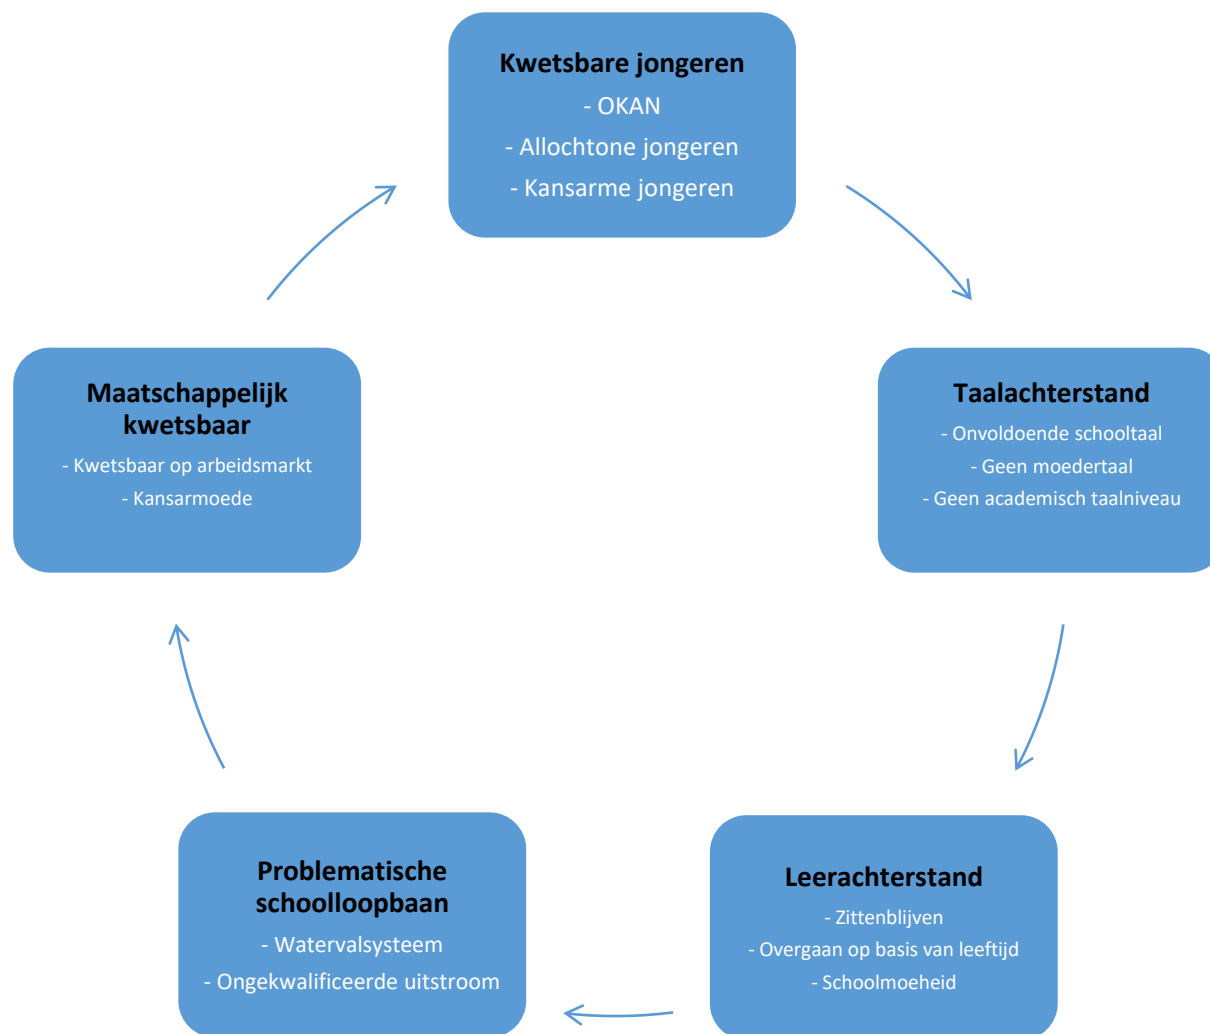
Kwetsbare jongeren
- OKAN
- Allochtone jongeren
- Kansarme jongeren

Taalachterstand
- Onvoldoende schooltaal
- Geen moedertaal
- Geen academisch taalniveau

Leerachterstand
- Zittenblijven
- Overgaan op basis van leeftijd
- Schoolmoeheid

Problematische schoolloopbaan
- Watervalsysteem
- Ongekwalificeerde uitstroom

Maatschappelijk kwetsbaar
- Kwetsbaar op arbeidsmarkt
- Kansarmoede